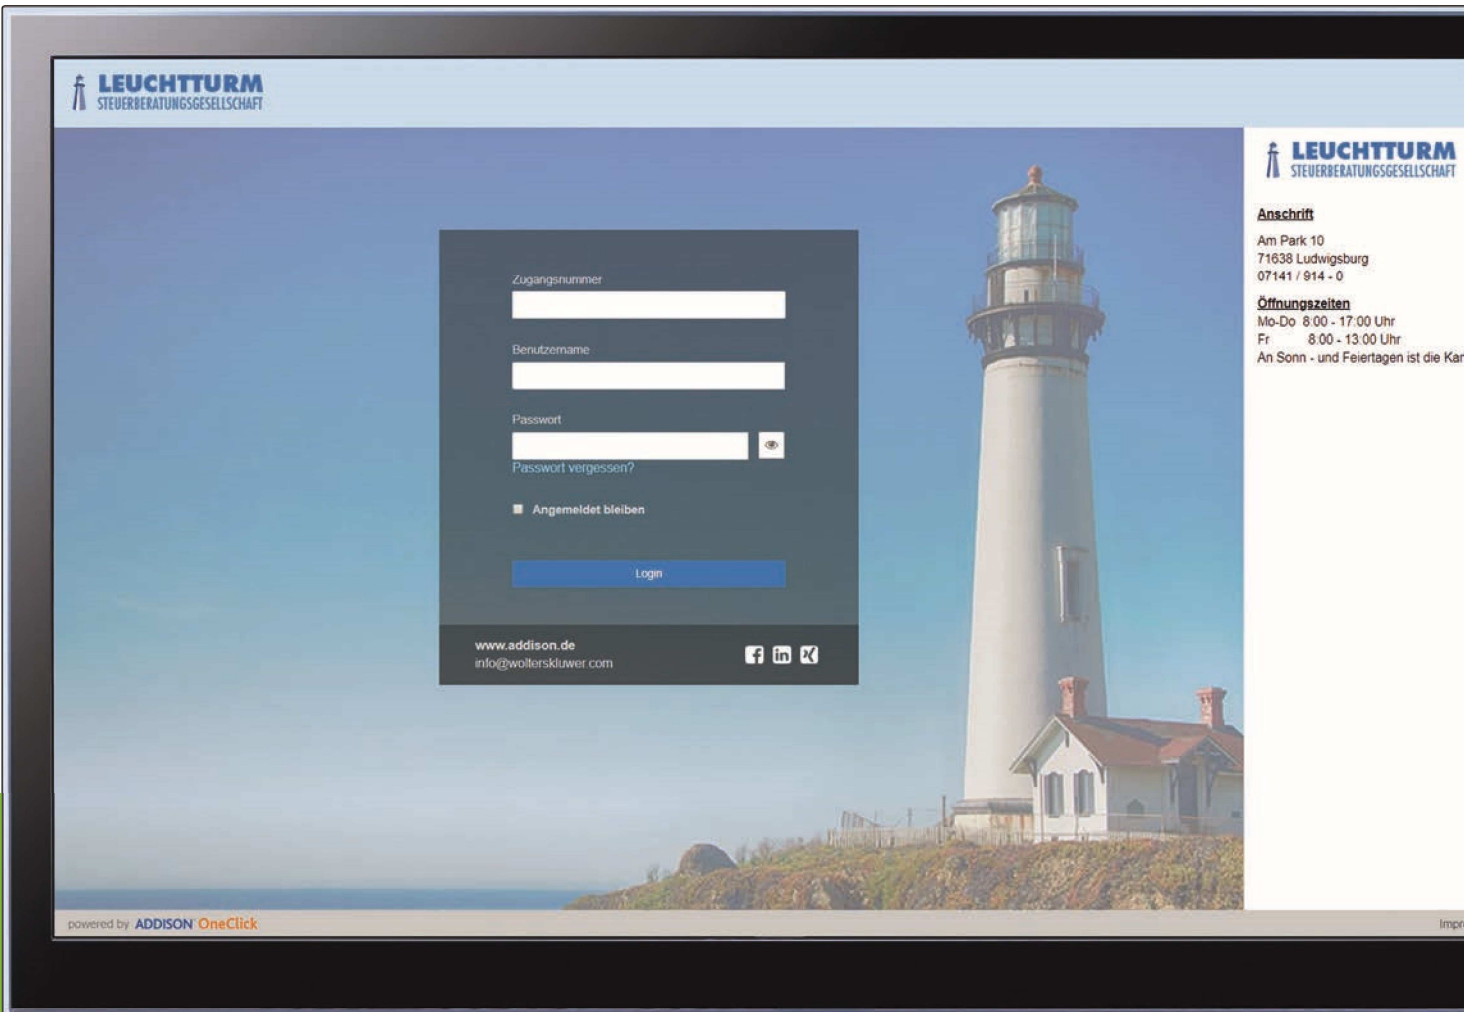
LEUCHTTURM
STEUERBERATUNGSGESELLSCHAFT

Zugangsnummer

Benutzername

Passwort

Passwort vergessen?

Angemeldet bleiben

Login

www.addison.de
info@wolterskluwer.com

LEUCHTTURM
STEUERBERATUNGSGESELLSCHAFT

Anschrift

Am Park 10
71638 Ludwigsburg
07141 / 914 - 0

Öffnungszeiten
Mo-Do 8:00 - 17:00 Uhr
Fr 8:00 - 13:00 Uhr
An Sonn - und Feiertagen ist die Kar

powered by ADDISON OneClick

Impr